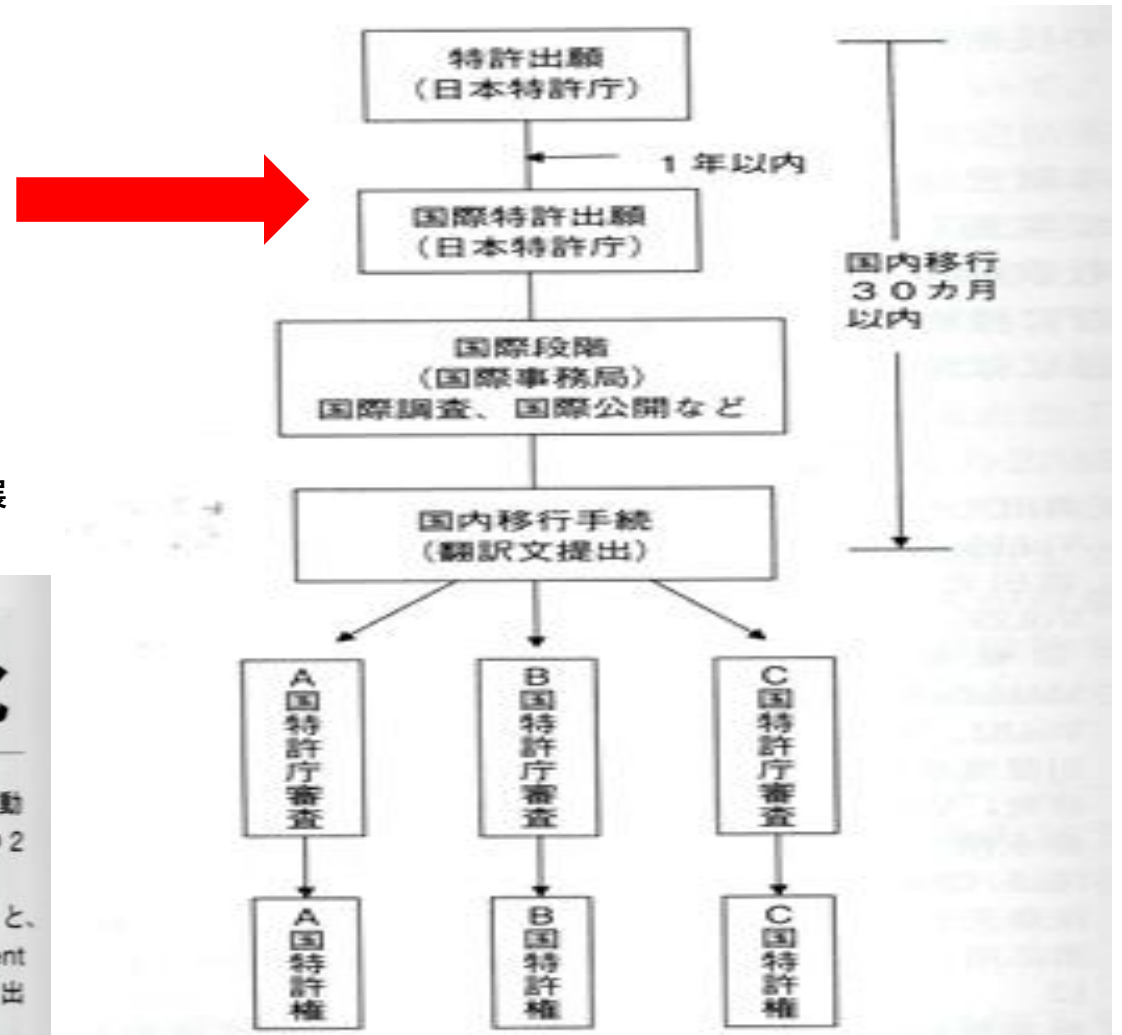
特許出願
(日本特許庁)

1 年以内

国際特許出願
(日本特許庁)

国内移行
30カ月
以内

国際段階
(国際事務局)
国際調査、国際公開など

国内移行手続
(翻訳文提出)

A
国
特
許
庁
審
査

B
国
特
許
庁
審
査

C
国
特
許
庁
審
査

A
国
特
許
権

B
国
特
許
権

C
国
特
許
権

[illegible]

動
2
と、
ent
出